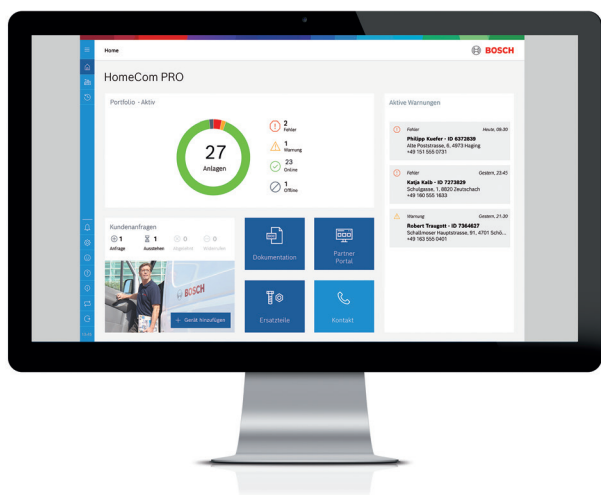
Home

BOSCH

HomeCom PRO

Portfolio - Aktiv

27
Anlagen

2
Fehler

1
Warnung

23
Online

1
Offline

Aktive Warnungen

Fehler
Heute, 08:20
Philipp Kuefer - ID 6372839
Alte Poststrasse, 6, 4973 Hoging
+49 151 555 0731

Fehler
Gestern, 23:45
Katja Kalb - ID 7273829
Schulgasse, 1, 8820 Zeutschach
+49 160 555 1633

Warnung
Gestern, 21:20
Robert Traugott - ID 7364827
Schallmoser Hauptstrasse, 91, 4701 Schö...
+49 163 555 0401

Kundenanfragen

1
Anfrage

1
Ausstehen

0
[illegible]

0
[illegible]

BOSCH

+ Gerät hinzufügen

Dokumentation

Partner Portal

Ersatzteile

Kontakt